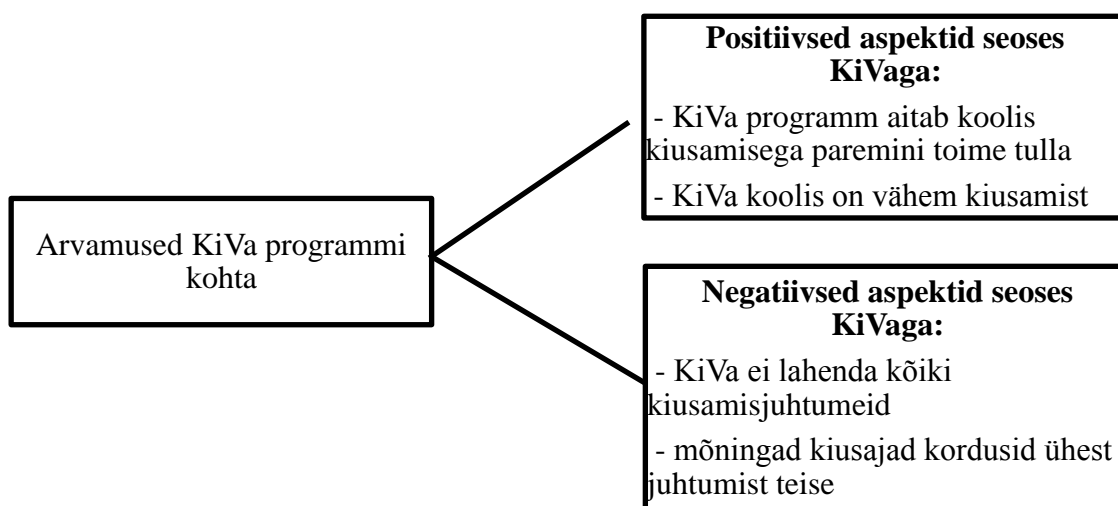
Arvamused KiVa programmi kohta

**Positiivsed aspektid seoses KiVaga:**

- KiVa programm aitab koolis kiusamisega paremini toime tulla

- KiVa koolis on vähem kiusamist

**Negatiivsed aspektid seoses KiVaga:**

- KiVa ei lahenda kõiki kiusamisjuhtumeid

- mõningad kiusajad kordusid ühest juhtumist teise